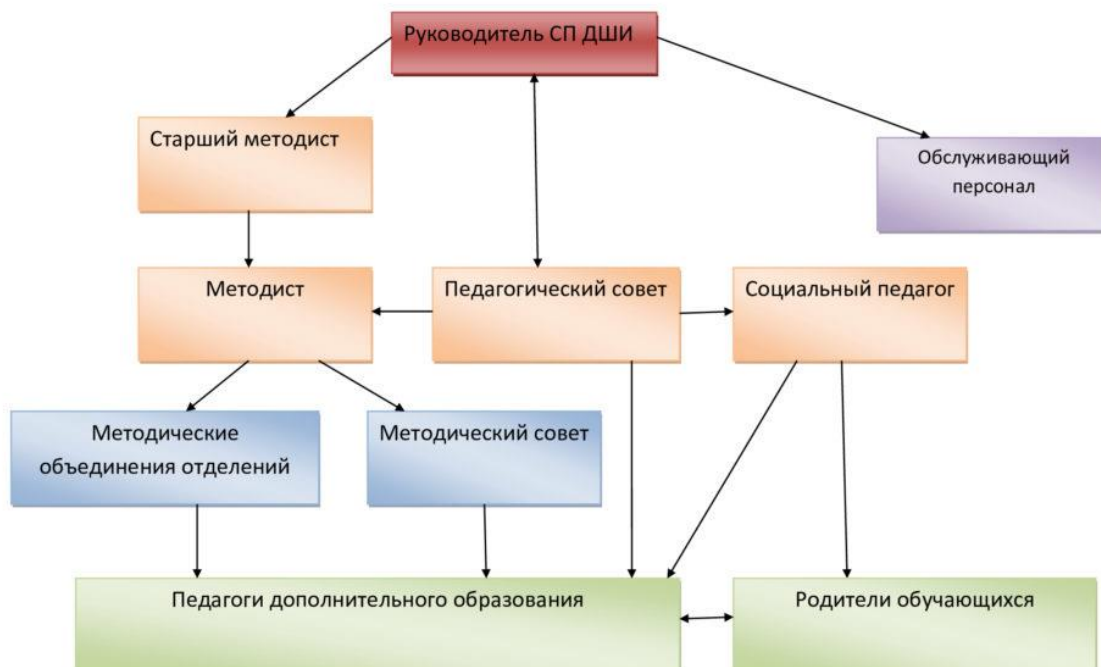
Руководитель СП ДШИ

Старший методист

Обслуживающий персонал

Методист

Педагогический совет

Социальный педагог

Методические объединения отделений

Методический совет

Педагоги дополнительного образования

Родители обучающихся